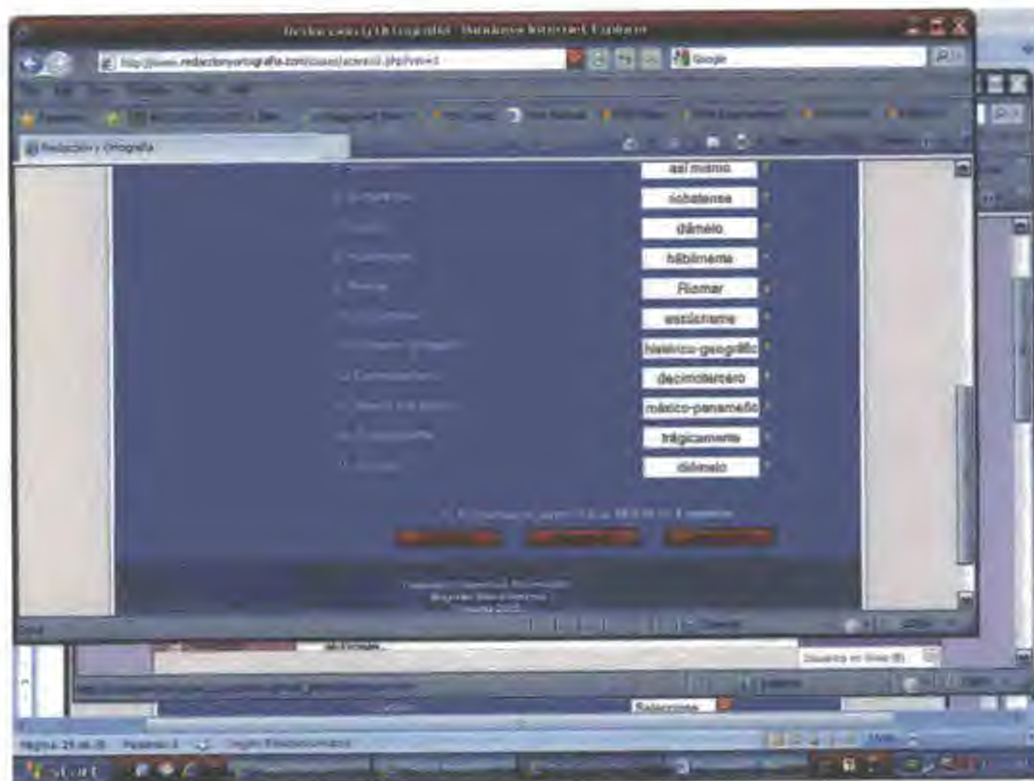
Redacción y Ortografía - Windows Internet Explorer
http://www.redaccionyortografia.com/clases/acentos.php?vt=1
Google
Redacción y Ortografía
así mismo
riobatense
dámelo
hábilmente
Riomar
estúchame
histórico-geográfico
decimotercero
méxico-panameño
trágicamente
dímelo
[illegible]
Usuarios en línea (6)
Seleccione
Página 25 de 35
start